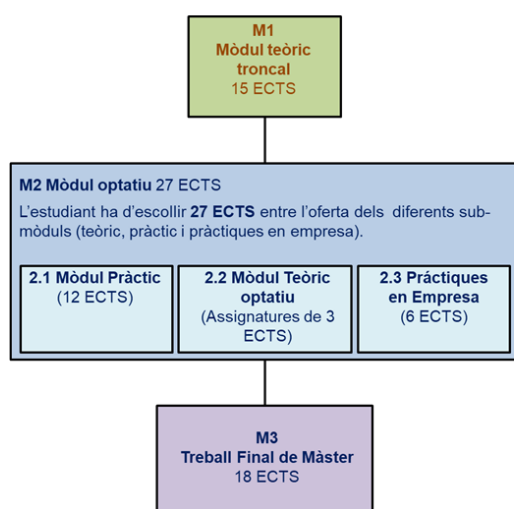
M1
Mòdul teòric troncal
15 ECTS

M2 Mòdul optatiu 27 ECTS

L'estudiant ha d'escollir 27 ECTS entre l'oferta dels diferents submòduls (teòric, pràctic i pràctiques en empresa).

2.1 Mòdul Pràctic
(12 ECTS)

2.2 Mòdul Teòric optatiu
(Assignatures de 3 ECTS)

2.3 Pràctiques en Empresa
(6 ECTS)

M3
Treball Final de Màster
18 ECTS